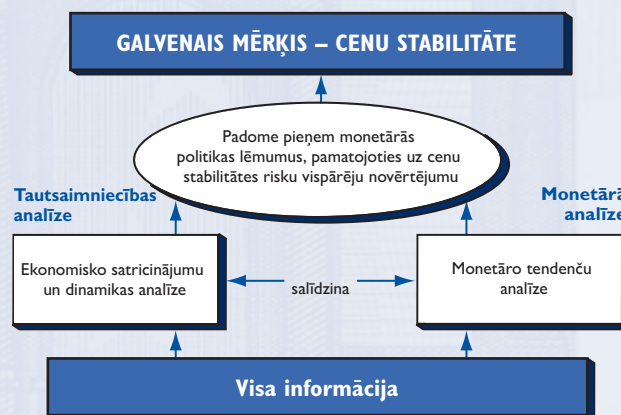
GALVENAIS MĒRĶIS – CENU STABILITĀTE

Padome pieņem monetārās politikas lēmumus, pamatojoties uz cenu stabilitātes risku vispārēju novērtējumu

Tautsaimniecības analīze

Monetārā analīze

Ekonomisko satricinājumu un dinamikas analīze

salīdzina

Monetāro tendenču analīze

Visa informācija